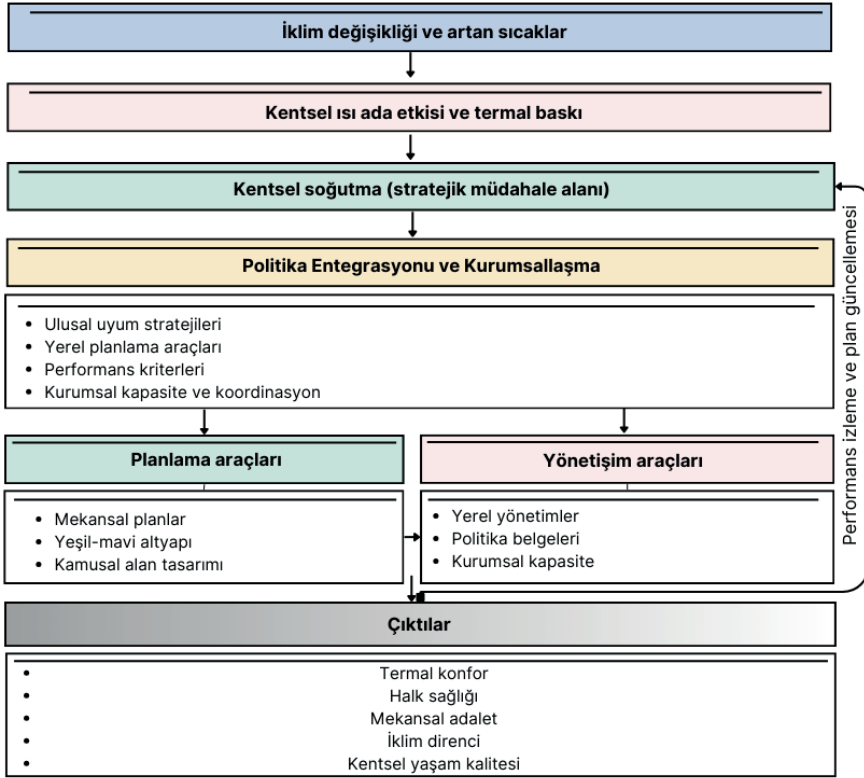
İklim değişikliği ve artan sıcaklar

Kentsel ısı ada etkisi ve termal baskı

Kentsel soğutma (stratejik müdahale alanı)

Politika Entegrasyonu ve Kurumsallaşma

• Ulusal uyum stratejileri
• Yerel planlama araçları
• Performans kriterleri
• Kurumsal kapasite ve koordinasyon

Planlama araçları

• Mekansal planlar
• Yeşil-mavi altyapı
• Kamusal alan tasarımı

Yönetişim araçları

• Yerel yönetimler
• Politika belgeleri
• Kurumsal kapasite

Performans izleme ve plan güncellemesi

Çıktılar

• Termal konfor
• Halk sağlığı
• Mekansal adalet
• İklim direnci
• Kentsel yaşam kalitesi